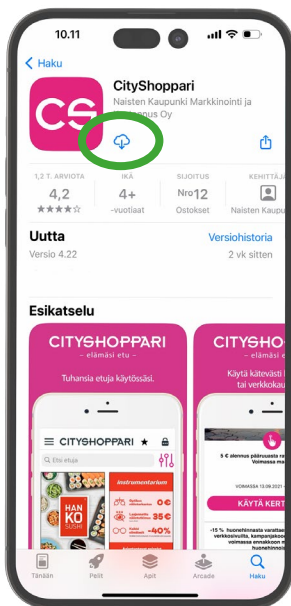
10.11

Haku

CS

CityShoppari

Naisten Kaupunki Markkinointi ja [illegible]nus Oy

1,2 T. ARVIOTA
4,2
★★★★☆

IKÄ
4+
-vuotiaat

SIJOITUS
Nro12
Ostokset

KEHITTÄJ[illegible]
Naisten Kaupu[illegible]

Uutta

Versiohistoria

Versio 4.22

2 vk sitten

Esikatselu

CITYSHOPPARI
– elämäsi etu –

Tuhansia etuja käytössäsi.

CITYSHOPPARI

Etsi etuja

HAN KO SUSHI

instrumentarium

35€

-40%

CITYSHOPPARI
– elämäsi etu –

Käytä kätevästi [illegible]
tai verkkokau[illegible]

5 € alennus pääruoasta
Voimassa ma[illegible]

VOIMASSA 13.08.2021

KÄYTÄ KERT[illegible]

-15 % huonehinnasta varattae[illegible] verkkosivuilta, puhelimitse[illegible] Voimassa ennakkoon maks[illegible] huoneh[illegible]

Tänään

Pelit

Apit

Arcade

Haku